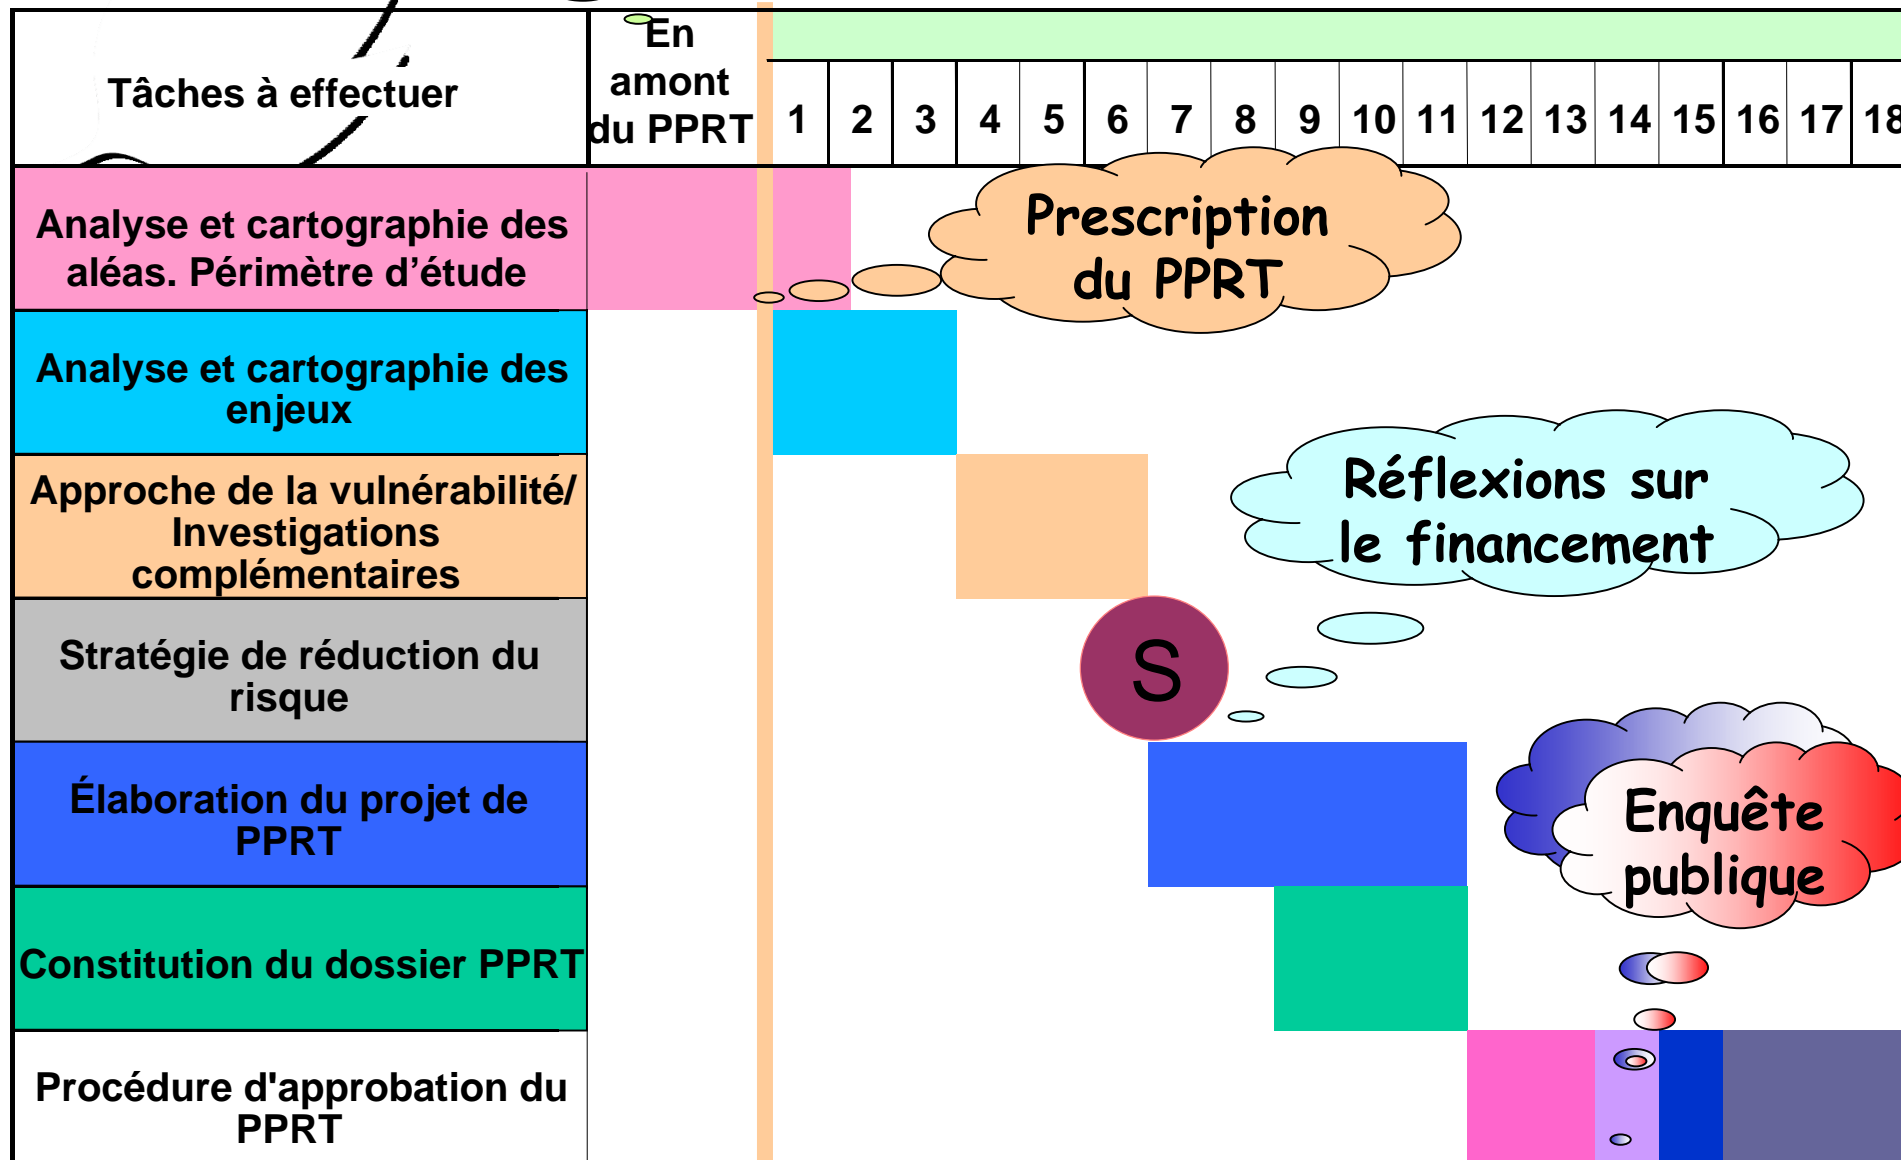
| Tâches à effectuer | En amont du PPRT | 1 | 2 | 3 | 4 | 5 | 6 | 7 | 8 | 9 | 10 | 11 | 12 | 13 | 14 | 15 | 16 | 17 | 18 |
|---|---|---|---|---|---|---|---|---|---|---|---|---|---|---|---|---|---|---|---|
| Analyse et cartographie des aléas. Périmètre d'étude | | | | | | | | | | | | | | | | | | | |
| Analyse et cartographie des enjeux | | | | | | | | | | | | | | | | | | | |
| Approche de la vulnérabilité/ Investigations complémentaires | | | | | | | | | | | | | | | | | | | |
| Stratégie de réduction du risque | | | | | | | | | | | | | | | | | | | |
| Élaboration du projet de PPRT | | | | | | | | | | | | | | | | | | | |
| Constitution du dossier PPRT | | | | | | | | | | | | | | | | | | | |
| Procédure d'approbation du PPRT | | | | | | | | | | | | | | | | | | | |

Prescription du PPRT

Réflexions sur le financement

S

Enquête publique